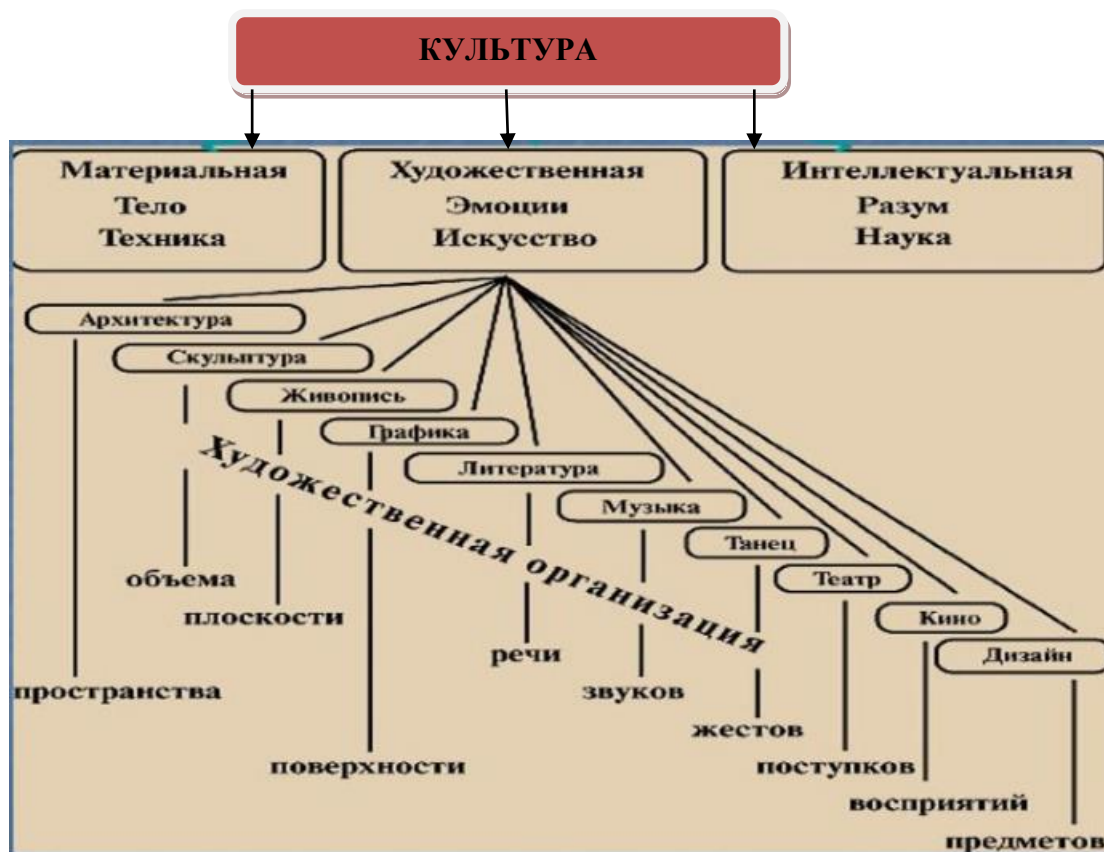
КУЛЬТУРА

Материальная
Тело
Техника

Художественная
Эмоции
Искусство

Интеллектуальная
Разум
Наука

Архитектура
Скульптура
Живопись
Графика
Литература
Музыка
Танец
Театр
Кино
Дизайн

Художественная организация

пространства
объема
плоскости
поверхности
речи
звуков
жестов
поступков
восприятий
предметов